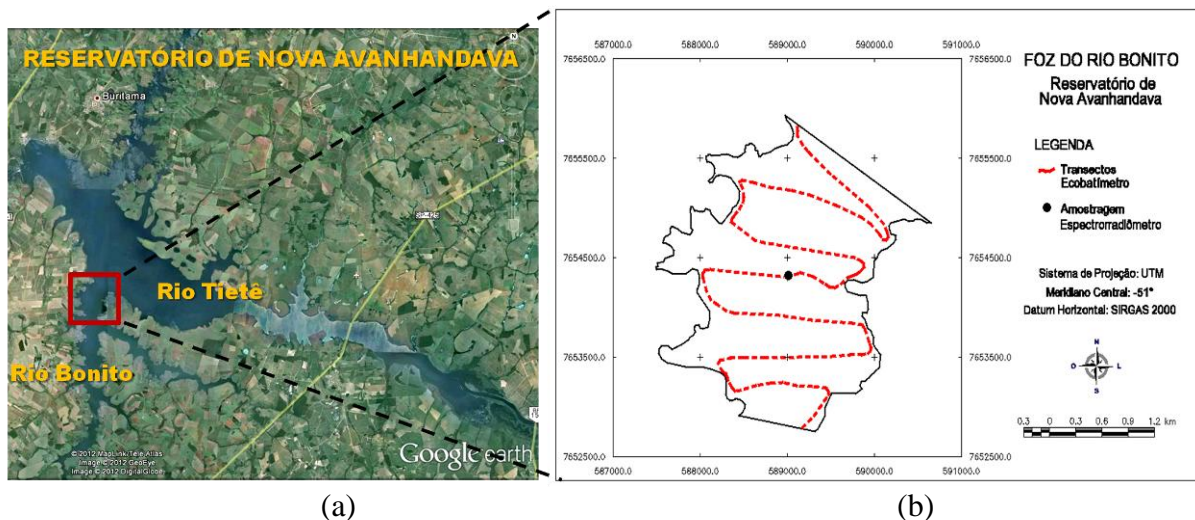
RESERVATÓRIO DE NOVA AVANHANDAVA

Buritama

Rio Tietê

Rio Bonito

© 2012 MapLink/Tele Atlas
Image © 2012 GeoEye
Image © 2012 DigitalGlobe

Google earth

(a)

587000.0 588000.0 589000.0 590000.0 591000.0

7656500.0
7655500.0
7654500.0
7653500.0
7652500.0

587000.0 588000.0 589000.0 590000.0 591000.0

FOZ DO RIO BONITO
Reservatório de Nova Avanhandava

LEGENDA
Transectos Ecobatímetro
Amostragem Espectrorradiômetro

Sistema de Projeção: UTM
Meridiano Central: -51°
Datum Horizontal: SIRGAS 2000

N
O L
S

0.3 0 0.3 0.6 0.9 1.2 km

(b)